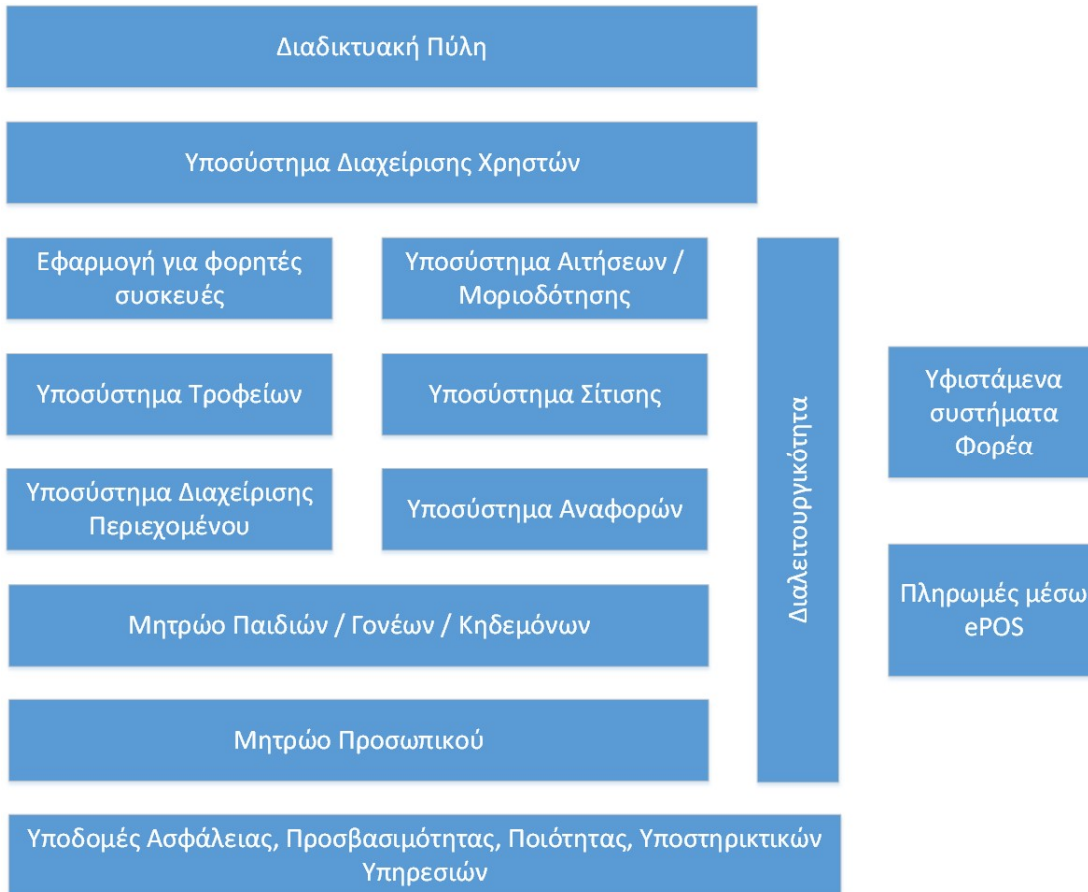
Διαδικτυακή Πύλη

Υποσύστημα Διαχείρισης Χρηστών

Εφαρμογή για φορητές συσκευές

Υποσύστημα Αιτήσεων / Μοριοδότησης

Υποσύστημα Τροφείων

Υποσύστημα Σίτισης

Υποσύστημα Διαχείρισης Περιεχομένου

Υποσύστημα Αναφορών

Μητρώο Παιδιών / Γονέων / Κηδεμόνων

Μητρώο Προσωπικού

Διαλειτουργικότητα

Υφιστάμενα συστήματα Φορέα

Πληρωμές μέσω ePOS

Υποδομές Ασφάλειας, Προσβασιμότητας, Ποιότητας, Υποστηρικτικών Υπηρεσιών